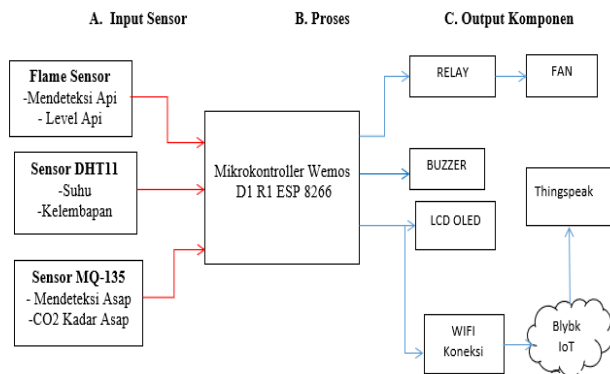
A. Input Sensor

B. Proses

C. Output Komponen

Flame Sensor
-Mendeteksi Api
- Level Api

Sensor DHT11
-Suhu
-Kelembapan

Sensor MQ-135
- Mendeteksi Asap
-CO2 Kadar Asap

Mikrokontroller Wemos D1 R1 ESP 8266

RELAY

FAN

BUZZER

Thingspeak

LCD OLED

WIFI
Koneksi

Blybk
IoT